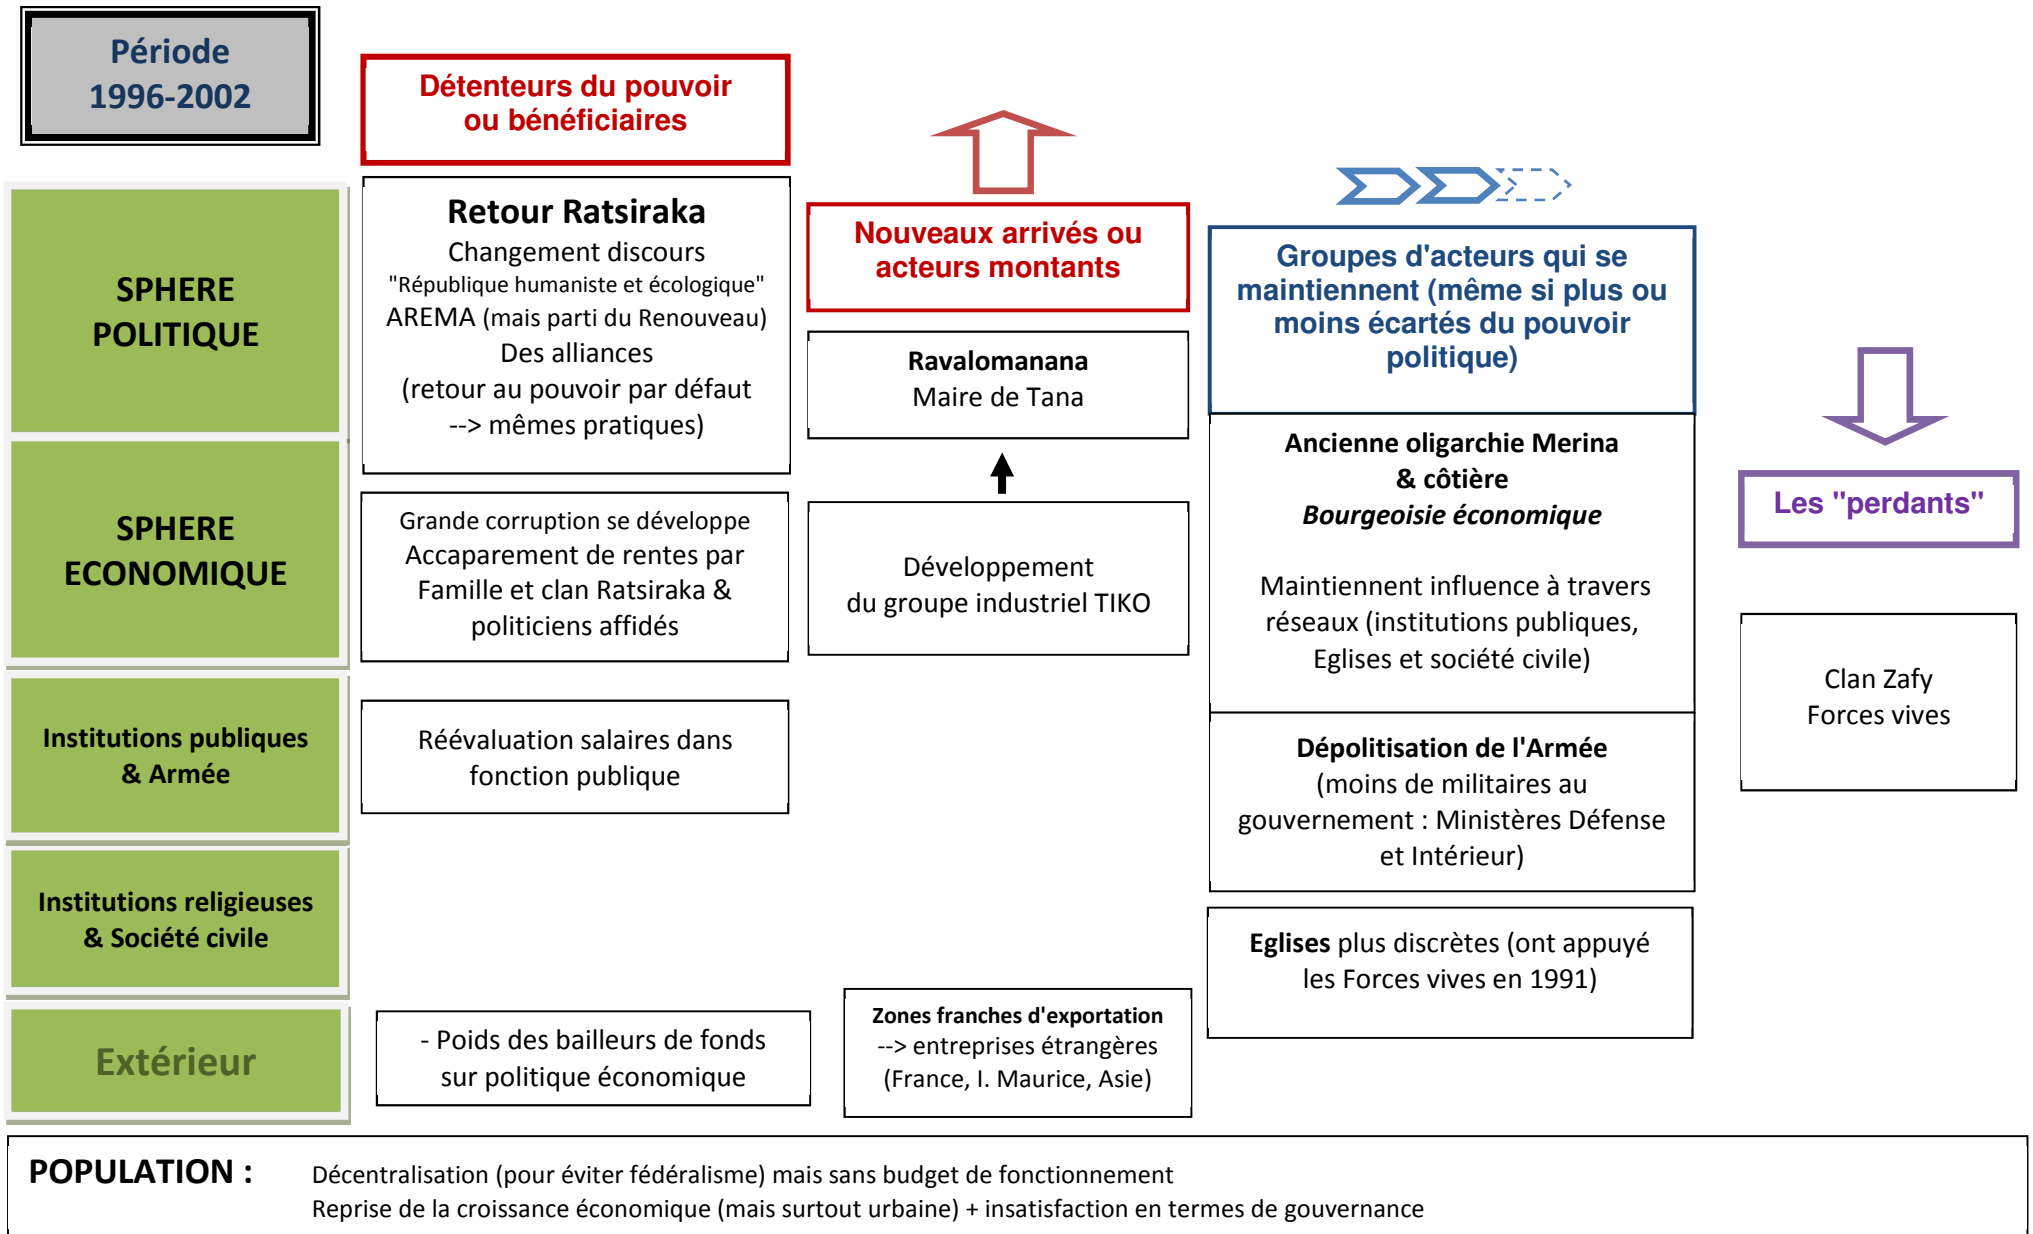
Période
1996-2002

Détenteurs du pouvoir ou bénéficiaires

Nouveaux arrivés ou acteurs montants

Groupes d'acteurs qui se maintiennent (même si plus ou moins écartés du pouvoir politique)

Les "perdants"

SPHERE POLITIQUE

Retour Ratsiraka
Changement discours
"République humaniste et écologique"
AREMA (mais parti du Renouveau)
Des alliances
(retour au pouvoir par défaut --> mêmes pratiques)

Ravalomanana
Maire de Tana

Ancienne oligarchie Merina & côtière
Bourgeoisie économique

Maintiennent influence à travers réseaux (institutions publiques, Eglises et société civile)

SPHERE ECONOMIQUE

Grande corruption se développe
Accaparement de rentes par Famille et clan Ratsiraka & politiciens affidés

Développement du groupe industriel TIKO

Clan Zafy
Forces vives

Institutions publiques & Armée

Réévaluation salaires dans fonction publique

Dépolitisation de l'Armée
(moins de militaires au gouvernement : Ministères Défense et Intérieur)

Institutions religieuses & Société civile

Eglises plus discrètes (ont appuyé les Forces vives en 1991)

Extérieur

- Poids des bailleurs de fonds sur politique économique

Zones franches d'exportation
--> entreprises étrangères (France, I. Maurice, Asie)

POPULATION :
Décentralisation (pour éviter fédéralisme) mais sans budget de fonctionnement
Reprise de la croissance économique (mais surtout urbaine) + insatisfaction en termes de gouvernance